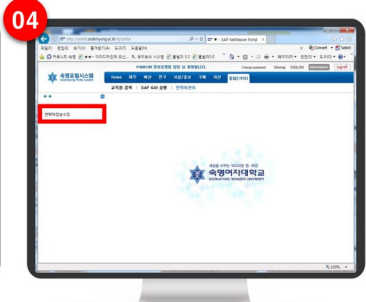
04

http://portal.sookmyung.ac.kr/irj/portal
SAP NetWeaver Portal

파일(F) 편집(E) 보기(V) 즐겨찾기(A) 도구(T) 도움말(H)

숙명포털시스템

Home 재무 예산 연구 시설/용보 구매 자산 통합이카데미

교직원 검색 | SAP GUI 설명 | 연락처관리

연락처정보수정

숙명여자대학교
SOOKMYUNG WOMEN'S UNIVERSITY

100%